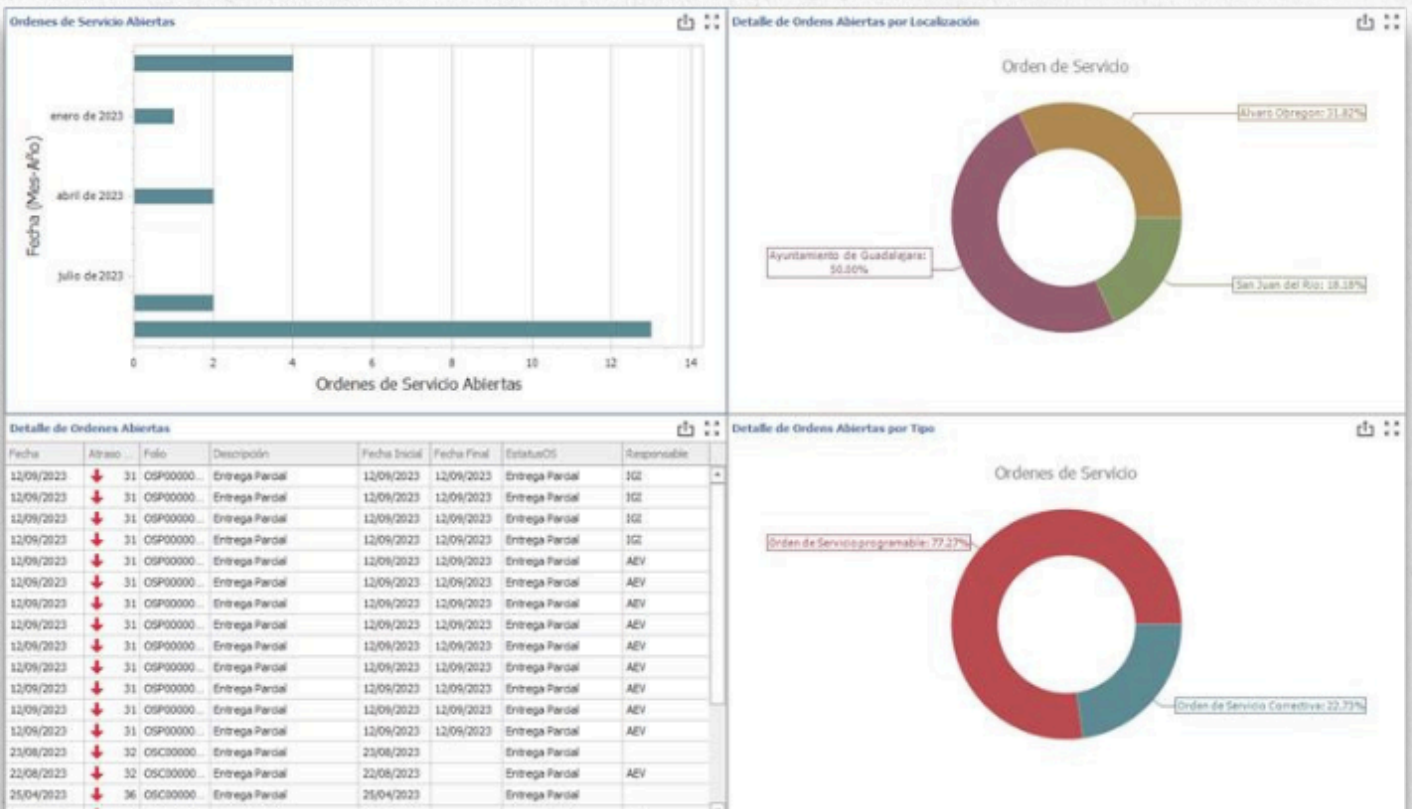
Ordenes de Servicio Abiertas

Fecha (Mes-Año)

enero de 2023
abril de 2023
julio de 2023

0 2 4 6 8 10 12 14

Ordenes de Servicio Abiertas

Detalle de Ordens Abiertas por Localización

Orden de Servicio

Alvaro Obregon: 31.82%
Ayuntamiento de Guadalajara: 50.00%
San Juan del Rio: 18.18%

Detalle de Ordenes Abiertas

| Fecha | Atraso ... | Folio | Descripción | Fecha Inicial | Fecha Final | EstatusOS | Responsable |
|---|---|---|---|---|---|---|---|
| 12/09/2023 | 31 | OSP00000... | Entrega Parcial | 12/09/2023 | 12/09/2023 | Entrega Parcial | IGI |
| 12/09/2023 | 31 | OSP00000... | Entrega Parcial | 12/09/2023 | 12/09/2023 | Entrega Parcial | IGI |
| 12/09/2023 | 31 | OSP00000... | Entrega Parcial | 12/09/2023 | 12/09/2023 | Entrega Parcial | IGI |
| 12/09/2023 | 31 | OSP00000... | Entrega Parcial | 12/09/2023 | 12/09/2023 | Entrega Parcial | IGI |
| 12/09/2023 | 31 | OSP00000... | Entrega Parcial | 12/09/2023 | 12/09/2023 | Entrega Parcial | AEV |
| 12/09/2023 | 31 | OSP00000... | Entrega Parcial | 12/09/2023 | 12/09/2023 | Entrega Parcial | AEV |
| 12/09/2023 | 31 | OSP00000... | Entrega Parcial | 12/09/2023 | 12/09/2023 | Entrega Parcial | AEV |
| 12/09/2023 | 31 | OSP00000... | Entrega Parcial | 12/09/2023 | 12/09/2023 | Entrega Parcial | AEV |
| 12/09/2023 | 31 | OSP00000... | Entrega Parcial | 12/09/2023 | 12/09/2023 | Entrega Parcial | AEV |
| 12/09/2023 | 31 | OSP00000... | Entrega Parcial | 12/09/2023 | 12/09/2023 | Entrega Parcial | AEV |
| 12/09/2023 | 31 | OSP00000... | Entrega Parcial | 12/09/2023 | 12/09/2023 | Entrega Parcial | AEV |
| 12/09/2023 | 31 | OSP00000... | Entrega Parcial | 12/09/2023 | 12/09/2023 | Entrega Parcial | AEV |
| 12/09/2023 | 31 | OSP00000... | Entrega Parcial | 12/09/2023 | 12/09/2023 | Entrega Parcial | AEV |
| 23/08/2023 | 32 | OSC00000... | Entrega Parcial | 23/08/2023 | | Entrega Parcial | |
| 22/08/2023 | 32 | OSC00000... | Entrega Parcial | 22/08/2023 | | Entrega Parcial | AEV |
| 25/04/2023 | 36 | OSC00000... | Entrega Parcial | 25/04/2023 | | Entrega Parcial | |

Detalle de Ordens Abiertas por Tipo

Ordenes de Servicio

Orden de Servicio programable: 77.27%
Orden de Servicio Correctiva: 22.73%